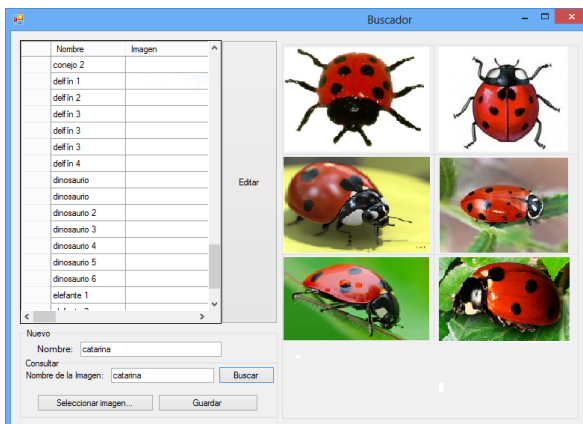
Buscador

| Nombre | Imagen |
|---|---|
| conejo 2 | |
| delfín 1 | |
| delfín 2 | |
| delfín 3 | |
| delfín 3 | |
| delfín 3 | |
| delfín 4 | |
| dinosaurio | |
| dinosaurio | |
| dinosaurio 2 | |
| dinosaurio 3 | |
| dinosaurio 4 | |
| dinosaurio 5 | |
| dinosaurio 6 | |
| elefante 1 | |
| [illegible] | |

Editar

Nuevo
Nombre: catarina

Consultar
Nombre de la Imagen: catarina
Buscar

Seleccionar imagen...
Guardar